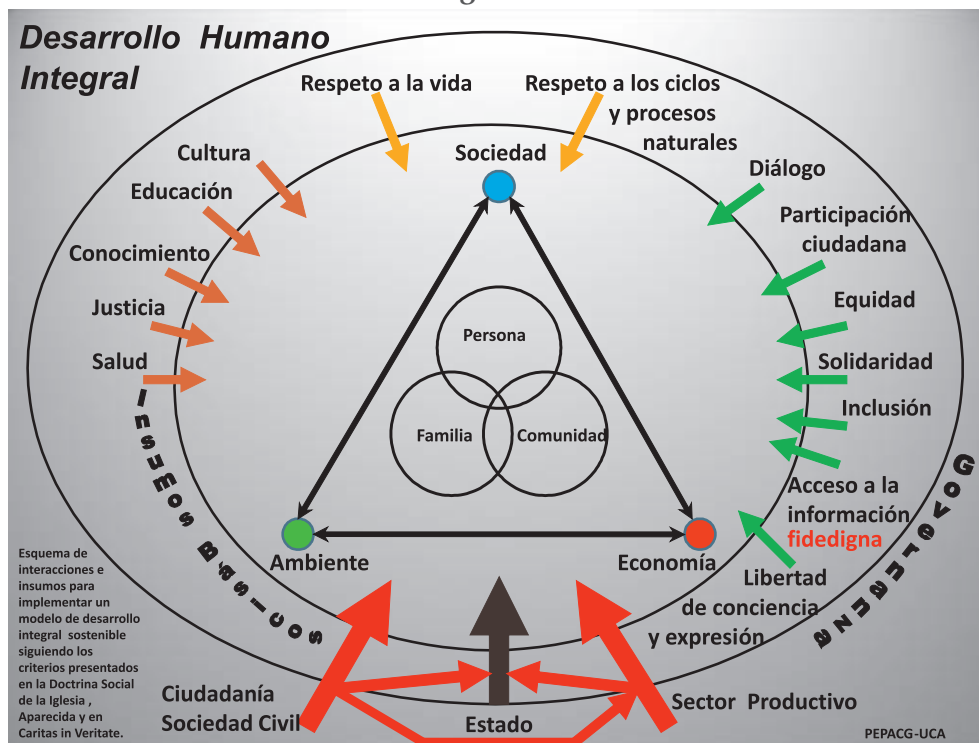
Desarrollo Humano Integral

Respeto a la vida

Respeto a los ciclos y procesos naturales

Sociedad

Cultura

Educación

Conocimiento

Justicia

Salud

Diálogo

Participación ciudadana

Equidad

Solidaridad

Inclusión

Acceso a la información fidedigna

Libertad de conciencia y expresión

Persona

Familia

Comunidad

Ambiente

Economía

Insumos Básicos

Gobernanza

Esquema de interacciones e insumos para implementar un modelo de desarrollo integral sostenible siguiendo los criterios presentados en la Doctrina Social de la Iglesia , Aparecida y en Caritas in Veritate.

Ciudadanía Sociedad Civil

Estado

Sector Productivo

PEPACG-UCA